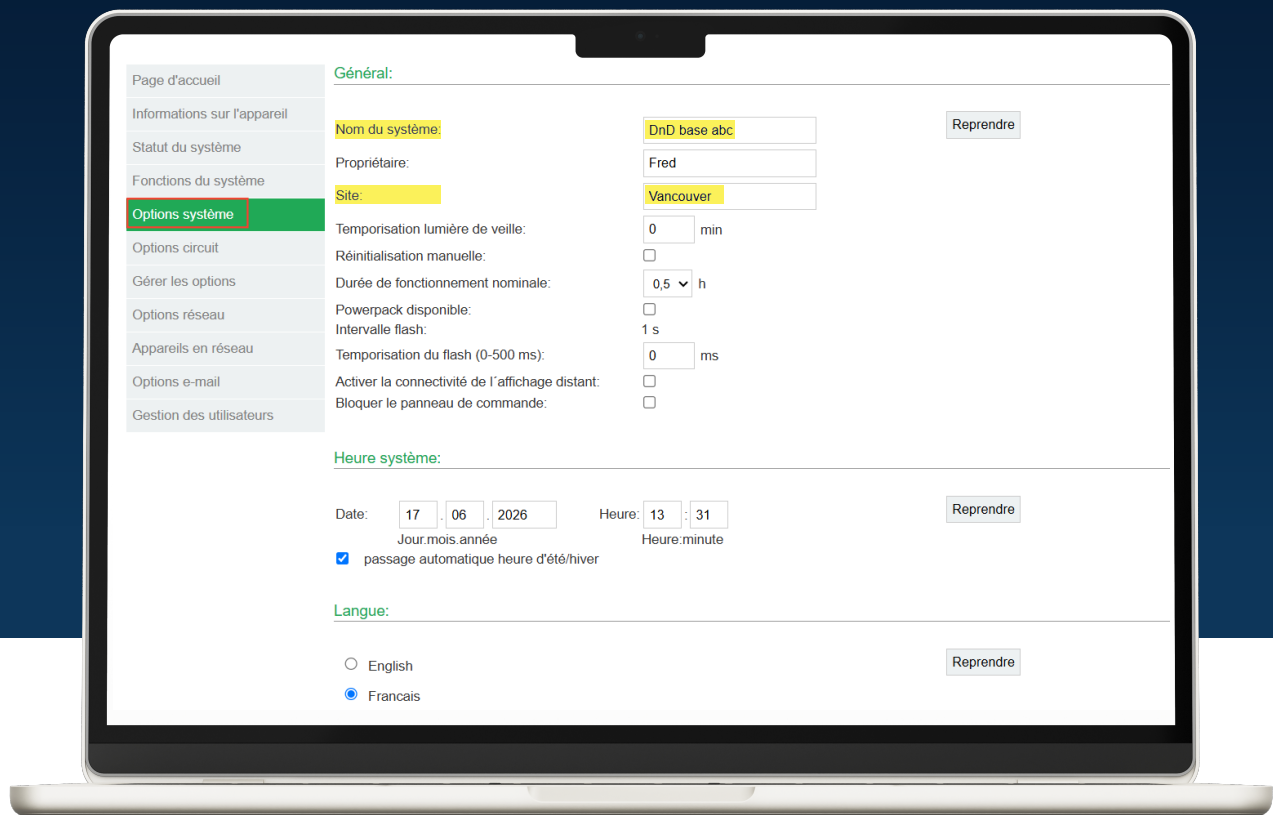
Page d'accueil
Informations sur l'appareil
Statut du système
Fonctions du système
Options système
Options circuit
Gérer les options
Options réseau
Appareils en réseau
Options e-mail
Gestion des utilisateurs

Général:

Nom du système: DnD base abc
Reprendre
Propriétaire: Fred
Site: Vancouver
Temporisation lumière de veille: 0 min
Réinitialisation manuelle:
Durée de fonctionnement nominale: 0,5 h
Powerpack disponible:
Intervalle flash: 1 s
Temporisation du flash (0-500 ms): 0 ms
Activer la connectivité de l´affichage distant:
Bloquer le panneau de commande:

Heure système:

Date: 17 . 06 . 2026 Heure: 13 : 31
Jour.mois.année Heure:minute
Reprendre
passage automatique heure d'été/hiver

Langue:

English
Francais
Reprendre